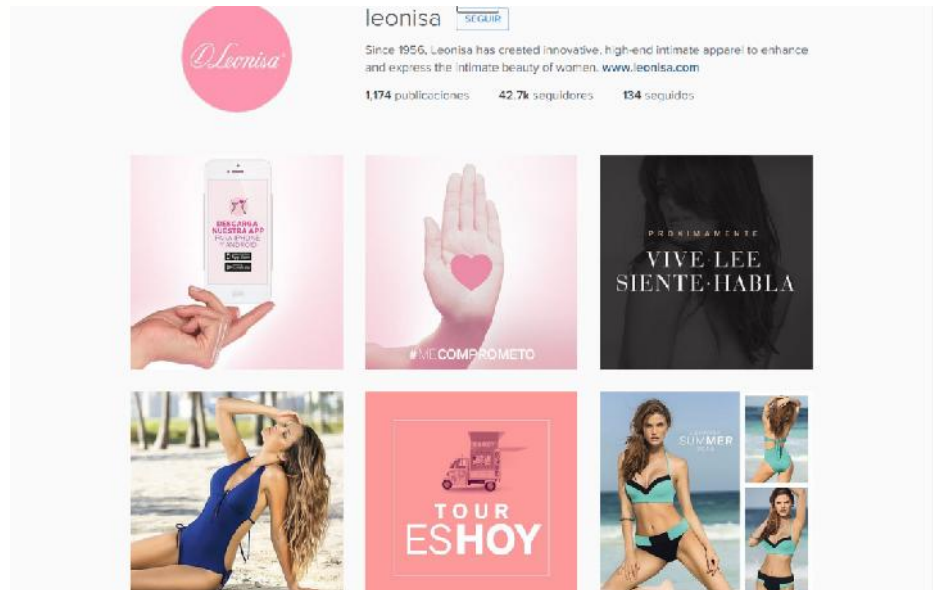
Leonisa

leonisa SEGUIR

Since 1956, Leonisa has created innovative, high-end intimate apparel to enhance and express the intimate beauty of women. www.leonisa.com

1,174 publicaciones 42.7k seguidores 134 seguidos

DESCARGA NUESTRA APP PARA IPHONE Y ANDROID

#MECOMPROMETO

PRÓXIMAMENTE

VIVE·LEE SIENTE·HABLA

TOUR ESHOY

SUMMER